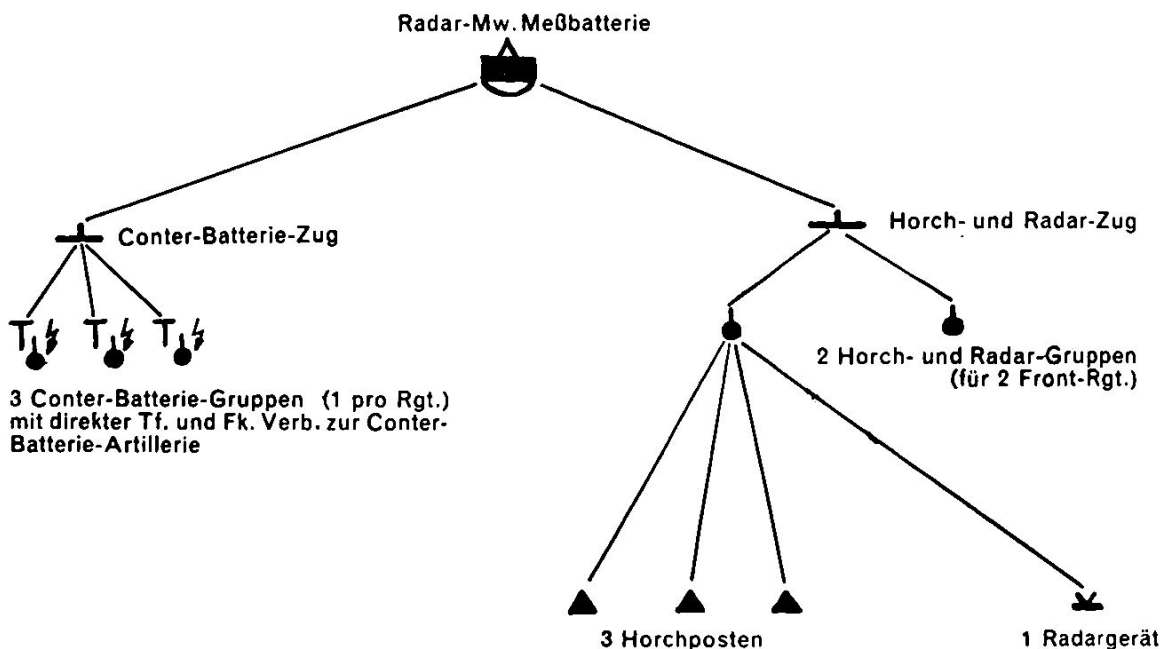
Radar-Mw. Meßbatterie

Conter-Batterie-Zug

Horch- und Radar-Zug

3 Conter-Batterie-Gruppen (1 pro Rgt.) mit direkter Tf. und Fk. Verb. zur Conter-Batterie-Artillerie

2 Horch- und Radar-Gruppen (für 2 Front-Rgt.)

3 Horchposten

1 Radargerät